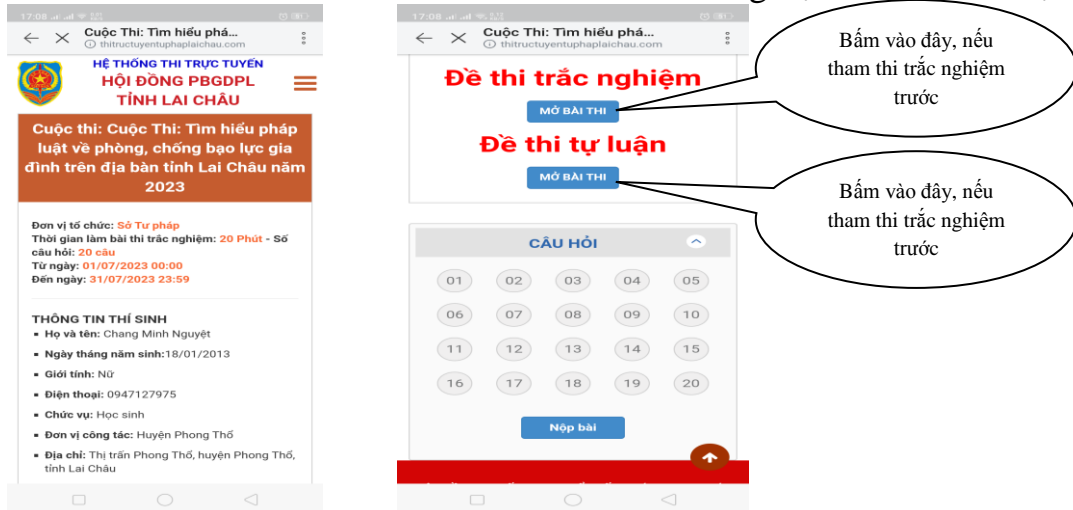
17:08

Cuộc Thi: Tìm hiểu phá...
thitructuyentuphaplaichau.com

HỆ THỐNG THI TRỰC TUYẾN
HỘI ĐỒNG PBGDPL
TỈNH LAI CHÂU

Cuộc thi: Cuộc Thi: Tìm hiểu pháp luật về phòng, chống bạo lực gia đình trên địa bàn tỉnh Lai Châu năm 2023

Đơn vị tổ chức: Sở Tư pháp
Thời gian làm bài thi trắc nghiệm: 20 Phút - Số câu hỏi: 20 câu
Từ ngày: 01/07/2023 00:00
Đến ngày: 31/07/2023 23:59

THÔNG TIN THÍ SINH
- Họ và tên: Chang Minh Nguyệt
- Ngày tháng năm sinh:18/01/2013
- Giới tính: Nữ
- Điện thoại: 0947127975
- Chức vụ: Học sinh
- Đơn vị công tác: Huyện Phong Thổ
- Địa chỉ: Thị trấn Phong Thổ, huyện Phong Thổ, tỉnh Lai Châu

17:08

Cuộc Thi: Tìm hiểu phá...
thitructuyentuphaplaichau.com

Đề thi trắc nghiệm
MỞ BÀI THI
Đề thi tự luận
MỞ BÀI THI

CÂU HỎI

| 01 | 02 | 03 | 04 | 05 |
|---|---|---|---|---|
| 06 | 07 | 08 | 09 | 10 |
| 11 | 12 | 13 | 14 | 15 |
| 16 | 17 | 18 | 19 | 20 |

Nộp bài

Bấm vào đây, nếu tham thi trắc nghiệm trước

Bấm vào đây, nếu tham thi trắc nghiệm trước